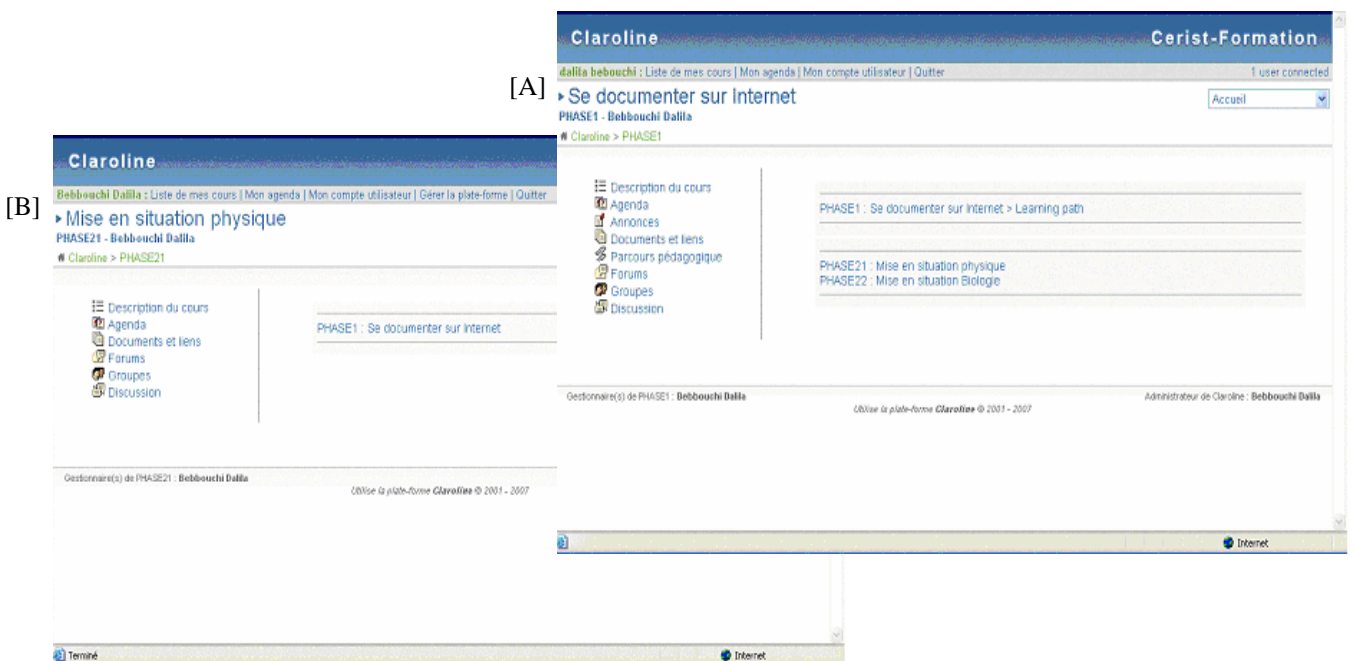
Claroline

Cerist-Formation

dalila bebouchi : Liste de mes cours | Mon agenda | Mon compte utilisateur | Quitter

1 user connected

[A]

▸ Se documenter sur Internet

PHASE1 - Bebbouchi Dalila

Claroline > PHASE1

Accueil

Description du cours
Agenda
Annonces
Documents et liens
Parcours pédagogique
Forums
Groupes
Discussion

PHASE1 : Se documenter sur Internet > Learning path

PHASE21 : Mise en situation physique
PHASE22 : Mise en situation Biologie

Gestionnaire(s) de PHASE1 : Bebbouchi Dalila

Administrateur de Claroline : Bebbouchi Dalila

Utilise la plate-forme Claroline © 2001 - 2007

Internet

Claroline

Bebbouchi Dalila : Liste de mes cours | Mon agenda | Mon compte utilisateur | Gérer la plate-forme | Quitter

[B]

▸ Mise en situation physique

PHASE21 - Bebbouchi Dalila

Claroline > PHASE21

Description du cours
Agenda
Documents et liens
Forums
Groupes
Discussion

PHASE1 : Se documenter sur Internet

Gestionnaire(s) de PHASE21 : Bebbouchi Dalila

Utilise la plate-forme Claroline © 2001 - 2007

Terminé

Internet